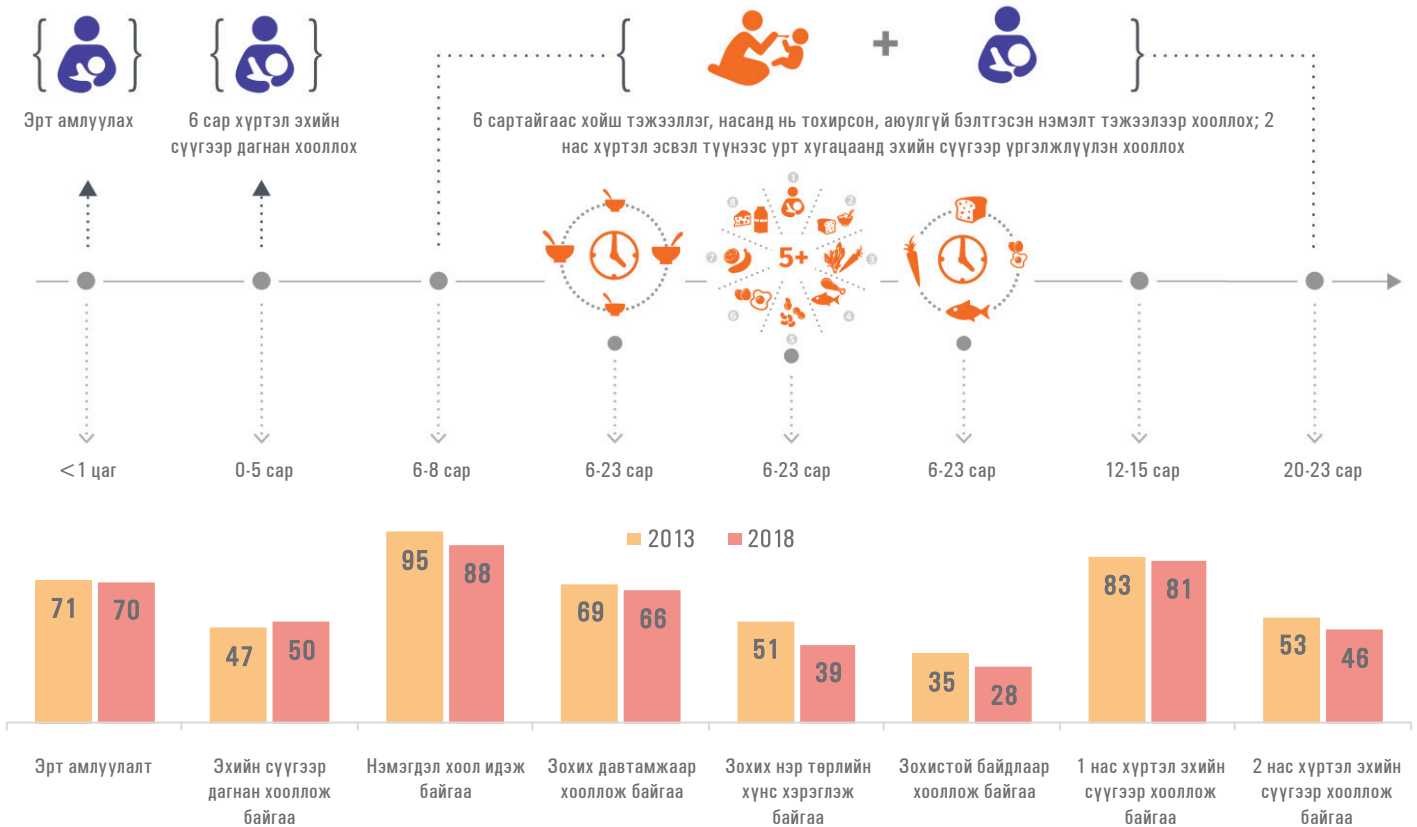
Эрт амлуулах

6 сар хүртэл эхийн сүүгээр дагнан хооллох

6 сартайгаас хойш тэжээллэг, насанд нь тохирсон, аюулгүй бэлтгэсэн нэмэлт тэжээлээр хооллох; 2 нас хүртэл эсвэл түүнээс урт хугацаанд эхийн сүүгээр үргэлжлүүлэн хооллох

5+

1 2 3 4 5 6 7 8

<1 цаг

0-5 сар

6-8 сар

6-23 сар

6-23 сар

6-23 сар

12-15 сар

20-23 сар

2013 2018

| | 2013 | 2018 |
|---|---|---|
| Эрт амлуулалт | 71 | 70 |
| Эхийн сүүгээр дагнан хооллож байгаа | 47 | 50 |
| Нэмэгдэл хоол идэж байгаа | 95 | 88 |
| Зохих давтамжаар хооллож байгаа | 69 | 66 |
| Зохих нэр төрлийн хүнс хэрэглэж байгаа | 51 | 39 |
| Зохистой байдлаар хооллож байгаа | 35 | 28 |
| 1 нас хүртэл эхийн сүүгээр хооллож байгаа | 83 | 81 |
| 2 нас хүртэл эхийн сүүгээр хооллож байгаа | 53 | 46 |